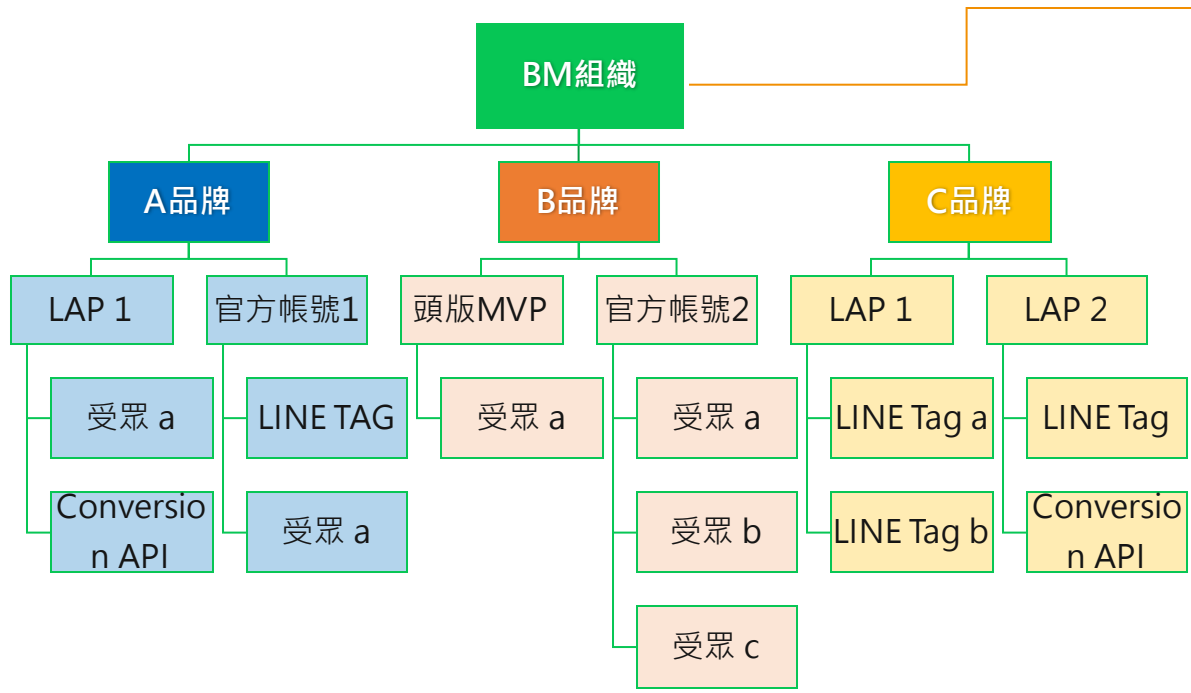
BM組織

A品牌

B品牌

C品牌

LAP 1

官方帳號1

頭版MVP

官方帳號2

LAP 1

LAP 2

受眾 a

LINE TAG

受眾 a

受眾 a

LINE Tag a

LINE Tag

Conversion API

受眾 a

受眾 b

LINE Tag b

Conversion API

受眾 c